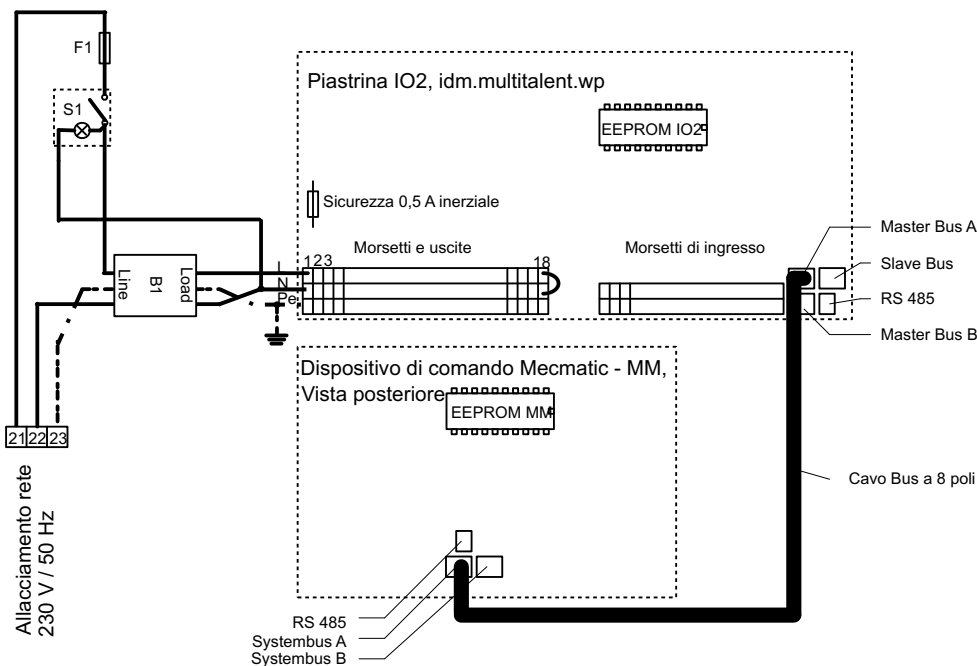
F1

S1

Piastrina IO2, idm.multitalent.wp

EEPROM IO2

Sicurezza 0,5 A inerziale

Morsetti e uscite

Morsetti di ingresso

Master Bus A

Slave Bus

RS 485

Master Bus B

1 2 3

18

Line

B1

Load

L

N

Pe

Dispositivo di comando Mecmatic - MM, Vista posteriore

EEPROM MM

Cavo Bus a 8 poli

21 22 23

Allacciamento rete 230 V / 50 Hz

RS 485

Systembus A

Systembus B